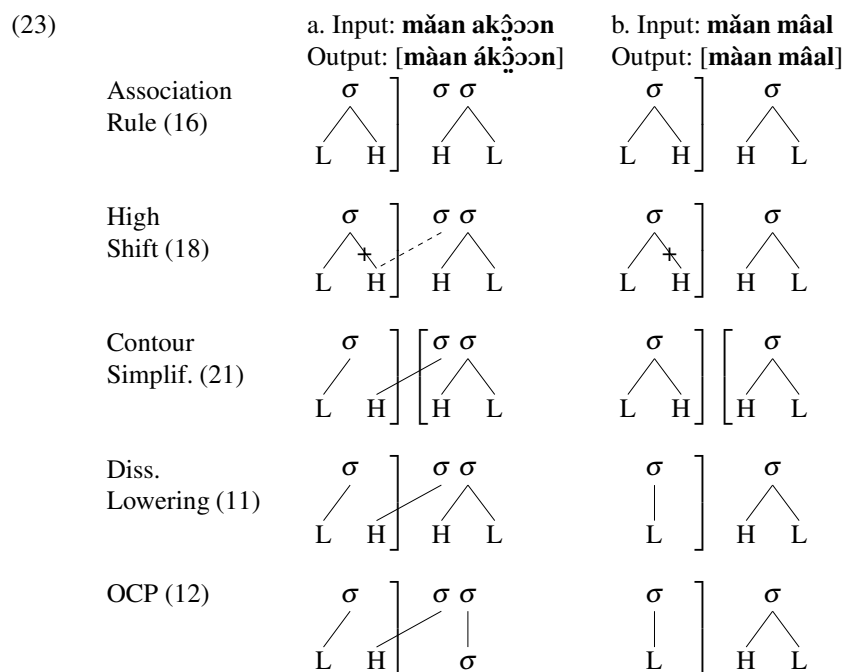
(23)

a. Input: **mǎan akɔ̤̂ɔɔn**
Output: [**màan ákɔ̤̂ɔɔn**]

b. Input: **mǎan mâal**
Output: [**màan mâal**]

Association Rule (16)

σ σ σ
L H H L

σ σ
L H H L

High Shift (18)

σ σ σ
L H H L

σ σ
L H H L

Contour Simplif. (21)

σ σ σ
L H H L

σ σ
L H H L

Diss. Lowering (11)

σ σ σ
L H H L

σ σ
L H L

OCP (12)

σ σ σ
L H σ

σ σ
L H L